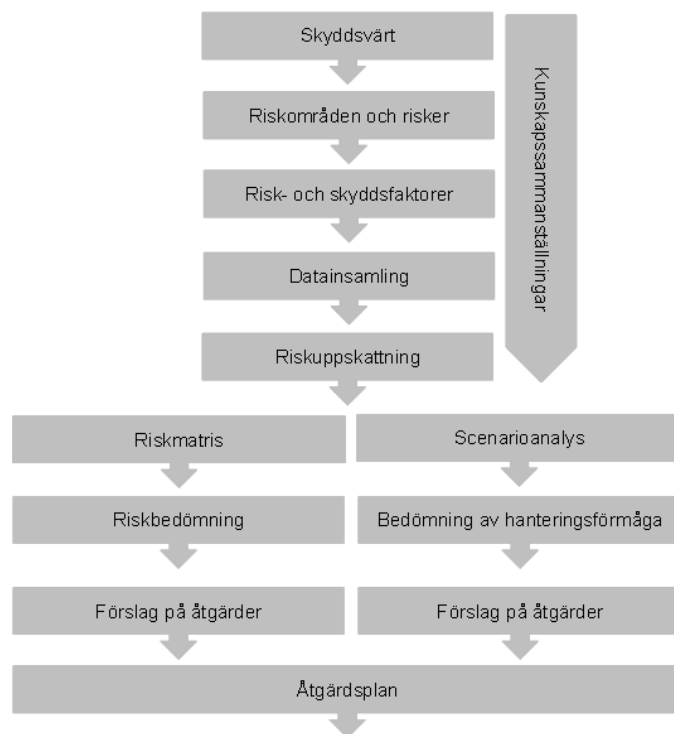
Skyddsvärt

Riskområden och risker

Risk- och skyddsfaktorer

Datainsamling

Riskuppskattning

Kunskapssammanställningar

Riskmatris

Riskbedömning

Förslag på åtgärder

Scenarioanalys

Bedömning av hanteringsförmåga

Förslag på åtgärder

Åtgärdsplan